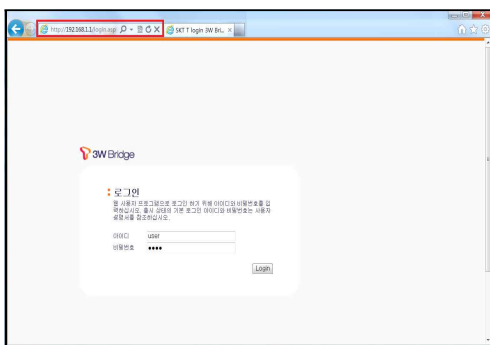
http://192.168.1.1/login.asp
SKT T login 3W Bri...

3W Bridge

로그인
웹 사용자 프로그램으로 로그인 하기 위해 아이디와 비밀번호를 입력하십시오. 출시 상태의 기본 로그인 아이디와 비밀번호는 사용자 설명서를 참조하십시오.

아이디 user
비밀번호 ••••

Login